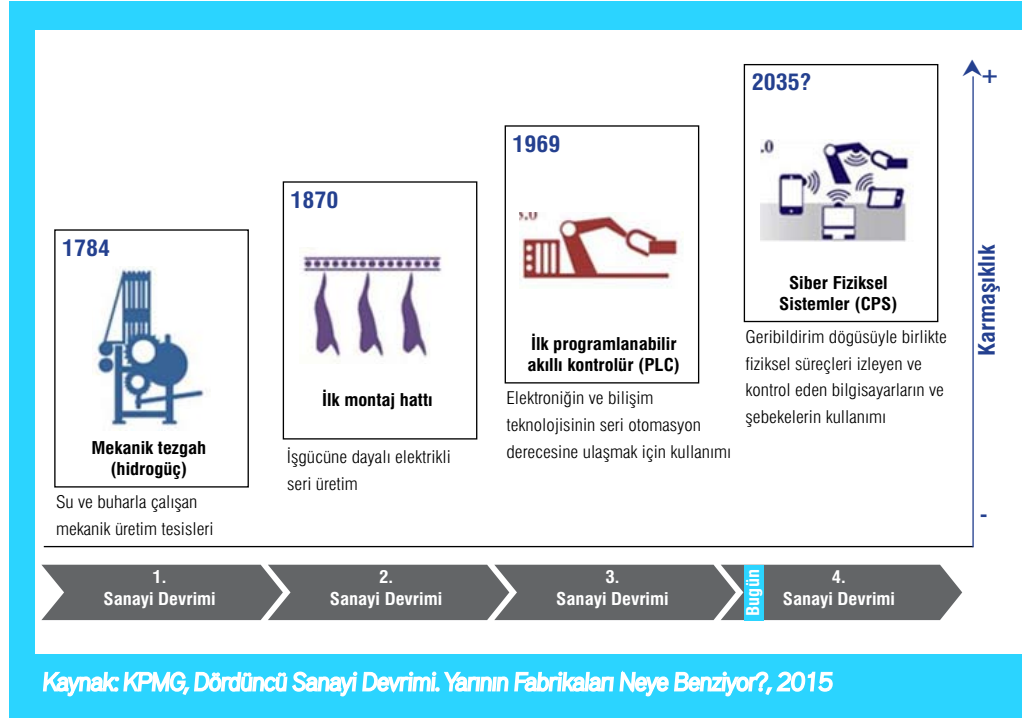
1784

Mekanik tezgah (hidrogüç)

Su ve buharla çalışan mekanik üretim tesisleri

1870

İlk montaj hattı

İşgücüne dayalı elektrikli seri üretim

1969

İlk programlanabilir akıllı kontrolür (PLC)

Elektroniğin ve bilişim teknolojisinin seri otomasyon derecesine ulaşmak için kullanımı

2035?

Siber Fiziksel Sistemler (CPS)

Geribildirim dögüsüyle birlikte fiziksel süreçleri izleyen ve kontrol eden bilgisayarların ve şebekelerin kullanımı

+

Karmaşıklık

-

1. Sanayi Devrimi

2. Sanayi Devrimi

3. Sanayi Devrimi

Bugün

4. Sanayi Devrimi

Kaynak: KPMG, Dördüncü Sanayi Devrimi. Yarının Fabrikaları Neye Benziyor?, 2015